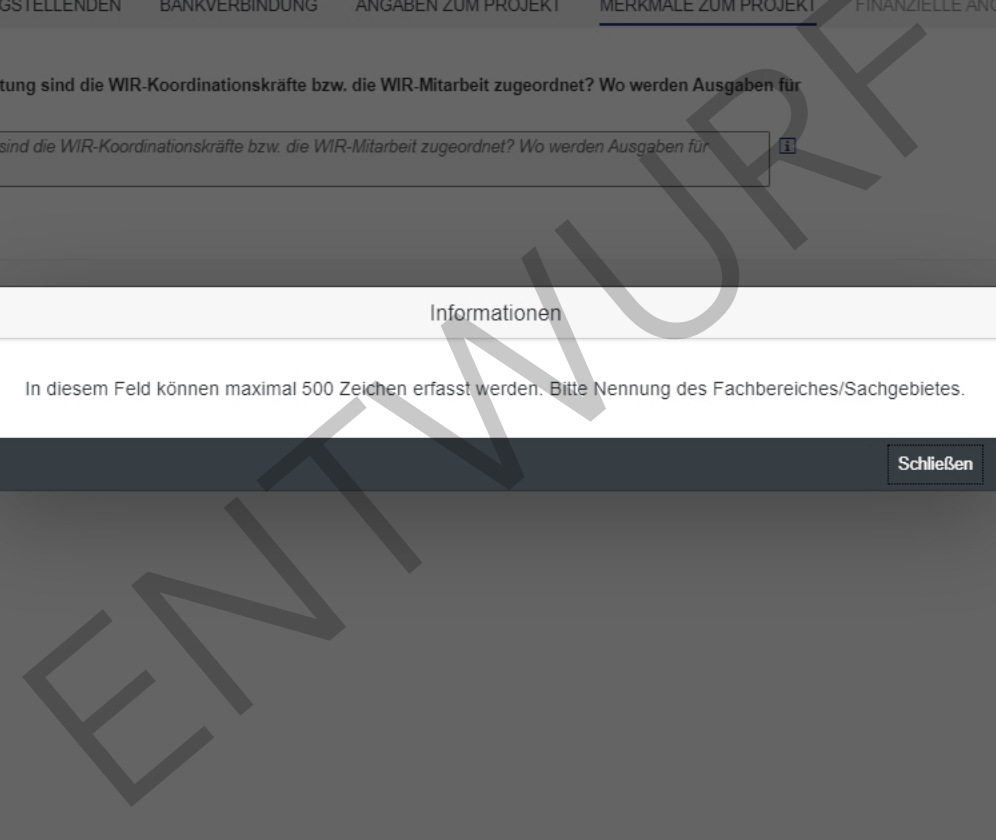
GSTELLENDEN BANKVERBINDUNG ANGABEN ZUM PROJEKT MERKMALE ZUM PROJEKT FINANZIELLE ANG

tung sind die WIR-Koordinationskräfte bzw. die WIR-Mitarbeit zugeordnet? Wo werden Ausgaben für

sind die WIR-Koordinationskräfte bzw. die WIR-Mitarbeit zugeordnet? Wo werden Ausgaben für

Informationen

In diesem Feld können maximal 500 Zeichen erfasst werden. Bitte Nennung des Fachbereiches/Sachgebietes.

Schließen

ENTWURF